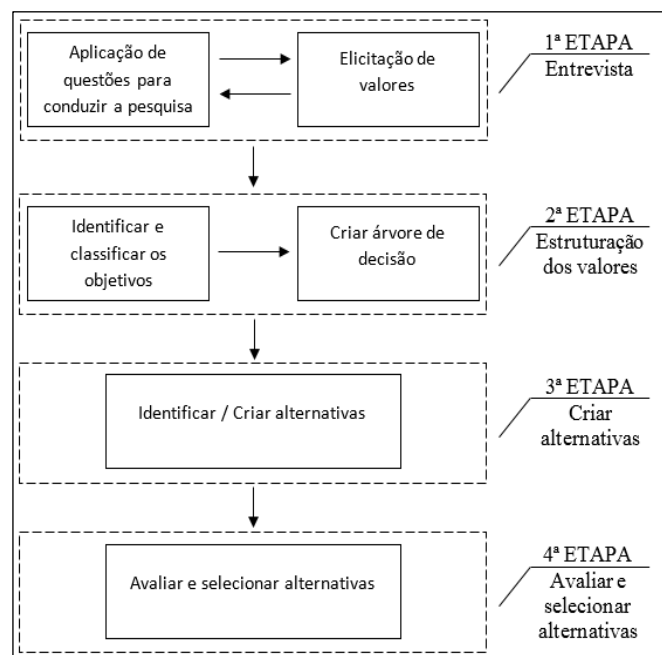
Aplicação de questões para conduzir a pesquisa

Elicitação de valores

1ª ETAPA
Entrevista

Identificar e classificar os objetivos

Criar árvore de decisão

2ª ETAPA
Estruturação dos valores

Identificar / Criar alternativas

3ª ETAPA
Criar alternativas

Avaliar e selecionar alternativas

4ª ETAPA
Avaliar e selecionar alternativas